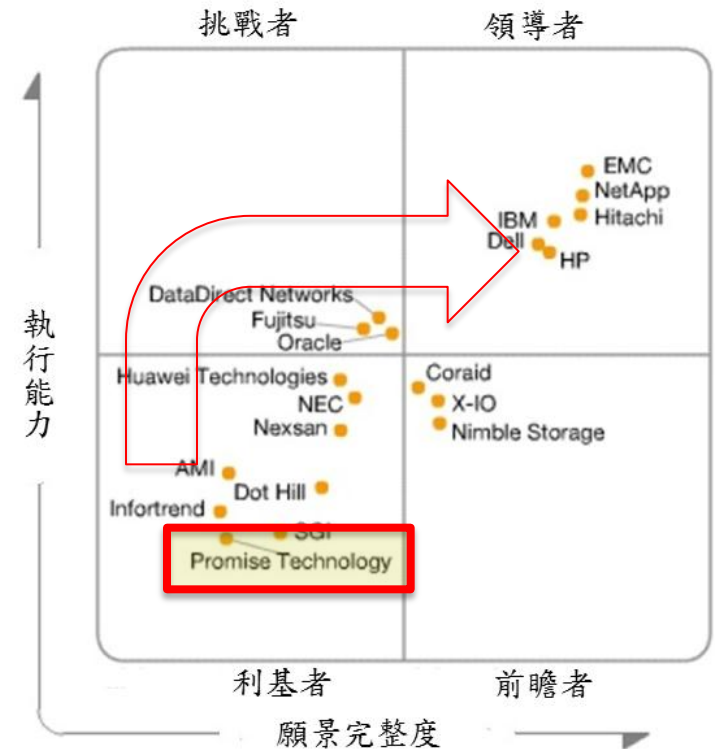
挑戰者

領導者

EMC
NetApp
IBM
Hitachi
Dell
HP

DataDirect Networks
Fujitsu
Oracle

執行能力

Huawei Technologies
NEC
Nexsan

Coraid
X-IO
Nimble Storage

AMI
Dot Hill
Infortrend
SGI
Promise Technology

利基者

前瞻者

願景完整度